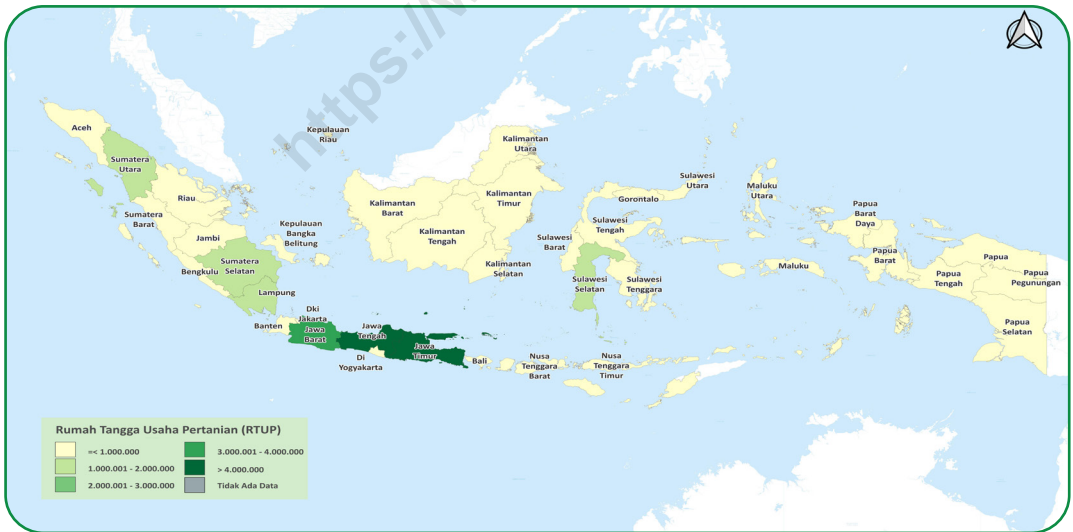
https://

Aceh

Sumatera Utara

Riau

Sumatera Barat

Jambi

Sumatera Selatan

Bengkulu

Lampung

Kepulauan Riau

Kepulauan Bangka Belitung

Banten

Dki Jakarta

Jawa Barat

Jawa Tengah

Di Yogyakarta

Jawa Timur

Bali

Nusa Tenggara Barat

Nusa Tenggara Timur

Kalimantan Barat

Kalimantan Tengah

Kalimantan Utara

Kalimantan Timur

Kalimantan Selatan

Sulawesi Barat

Sulawesi Selatan

Sulawesi Tengah

Sulawesi Tenggara

Gorontalo

Sulawesi Utara

Maluku Utara

Maluku

Papua Barat Daya

Papua Barat

Papua Tengah

Papua

Papua Pegunungan

Papua Selatan

Rumah Tangga Usaha Pertanian (RTUP)

=< 1.000.000

1.000.001 - 2.000.000

2.000.001 - 3.000.000

3.000.001 - 4.000.000

> 4.000.000

Tidak Ada Data